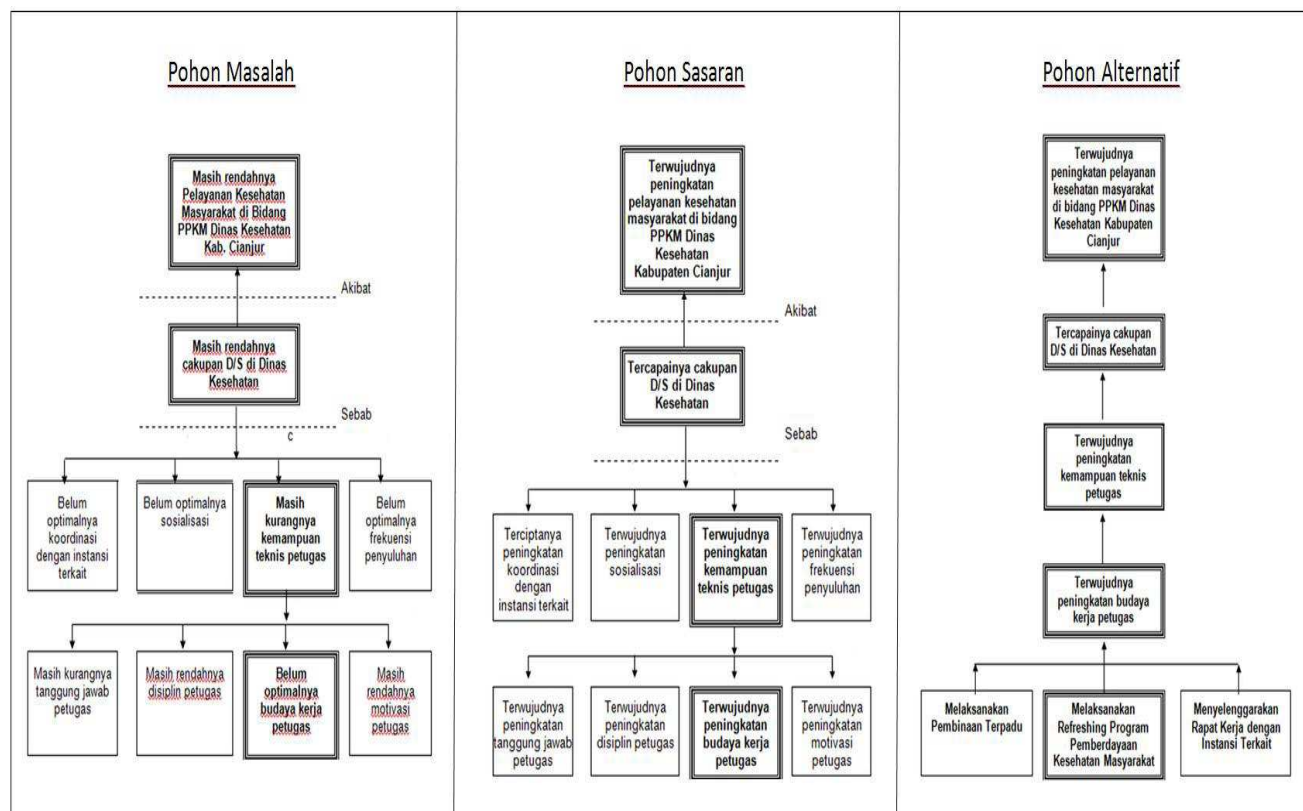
Pohon Masalah

Masih rendahnya Pelayanan Kesehatan Masyarakat di Bidang PPKM Dinas Kesehatan Kab. Cianjur

Akibat

Masih rendahnya cakupan D/S di Dinas Kesehatan

Sebab

c

Belum optimalnya koordinasi dengan instansi terkait

Belum optimalnya sosialisasi

Masih kurangnya kemampuan teknis petugas

Belum optimalnya frekuensi penyuluhan

Masih kurangnya tanggung jawab petugas

Masih rendahnya disiplin petugas

Belum optimalnya budaya kerja petugas

Masih rendahnya motivasi petugas

Pohon Sasaran

Terwujudnya peningkatan pelayanan kesehatan masyarakat di bidang PPKM Dinas Kesehatan Kabupaten Cianjur

Akibat

Tercapainya cakupan D/S di Dinas Kesehatan

Sebab

Terciptanya peningkatan koordinasi dengan instansi terkait

Terwujudnya peningkatan sosialisasi

Terwujudnya peningkatan kemampuan teknis petugas

Terwujudnya peningkatan frekuensi penyuluhan

Terwujudnya peningkatan tanggung jawab petugas

Terwujudnya peningkatan disiplin petugas

Terwujudnya peningkatan budaya kerja petugas

Terwujudnya peningkatan motivasi petugas

Pohon Alternatif

Terwujudnya peningkatan pelayanan kesehatan masyarakat di bidang PPKM Dinas Kesehatan Kabupaten Cianjur

Tercapainya cakupan D/S di Dinas Kesehatan

Terwujudnya peningkatan kemampuan teknis petugas

Terwujudnya peningkatan budaya kerja petugas

Melaksanakan Pembinaan Terpadu

Melaksanakan Refreshing Program Pemberdayaan Kesehatan Masyarakat

Menyelenggarakan Rapat Kerja dengan Instansi Terkait